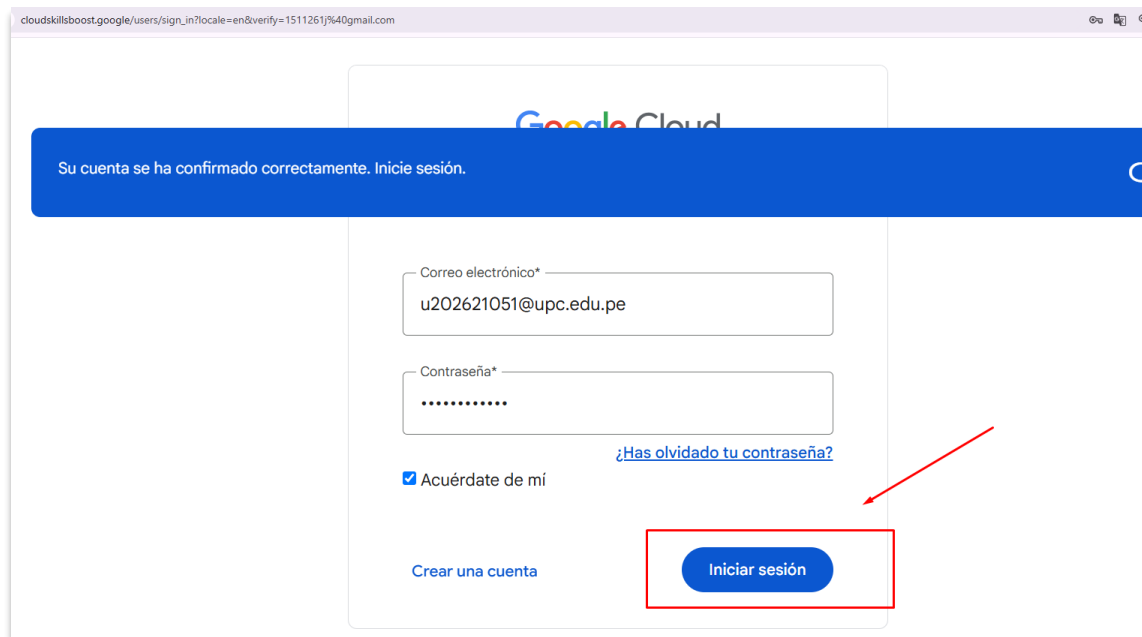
cloudskillsboost.google/users/sign_in?locale=en&verify=1511261j%40gmail.com

Google Cloud

Su cuenta se ha confirmado correctamente. Inicie sesión.

Correo electrónico*

u202621051@upc.edu.pe

Contraseña*

••••••••••••

¿Has olvidado tu contraseña?

Acuérdate de mí

Crear una cuenta

Iniciar sesión